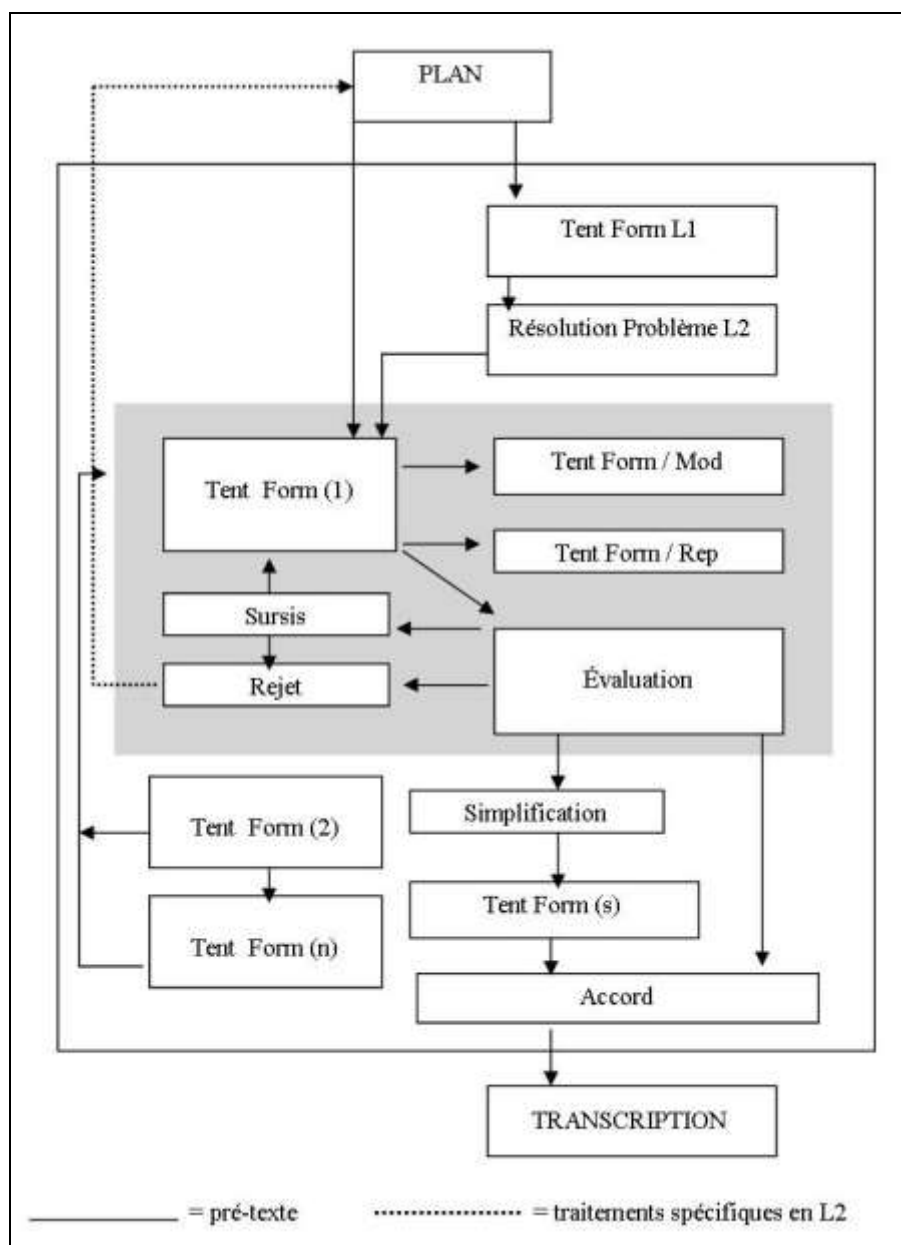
PLAN

Tent Form L1

Résolution Problème L2

Tent Form (1)

Tent Form / Mod

Tent Form / Rep

Sursis

Rejet

Évaluation

Tent Form (2)

Tent Form (n)

Simplification

Tent Form (s)

Accord

TRANSCRIPTION

= pré-texte

= traitements spécifiques en L2